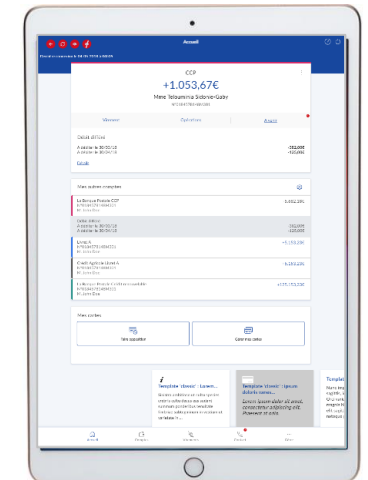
Accueil

CCP

+1.053,67€

Mme Telouamina Sidonie-Gaby

Débit différé

À débiter le 30/03/18
À débiter le 30/04/18

Détails

Mes autres comptes

La Banque Postale CCP

Carte Visa

Livret A

Crédit Agricole Livret A

La Banque Postale Certificat nominatif

Mes cartes

Template 'classic' : Lorem...

Template 'classic' : Ipsum dolorie ramos...

Lorem ipsum dolor sit amet, consectetur adipiscing elit.

Templa

Accueil

Comptes

Virements

Contacts

Autres